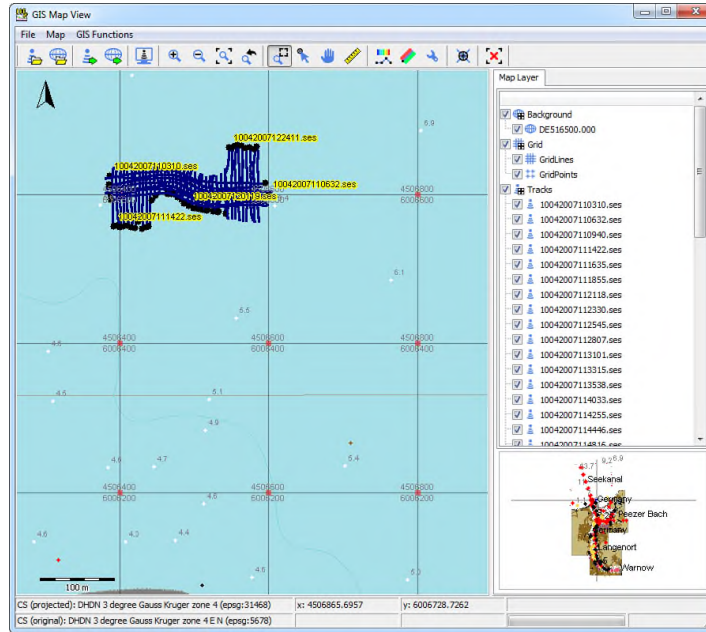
GIS Map View

File Map GIS Functions

Map Layer

Background
DE516500.000
Grid
GridLines
GridPoints
Tracks
10042007110310.ses
10042007110632.ses
10042007110940.ses
10042007111422.ses
10042007111635.ses
10042007111855.ses
10042007112118.ses
10042007112330.ses
10042007112545.ses
10042007112807.ses
10042007113101.ses
10042007113315.ses
10042007113538.ses
10042007114033.ses
10042007114255.ses
10042007114446.ses
10042007114816.ses

10042007122411.ses
10042007110310.ses
10042007110632.ses
10042007110119.ses
10042007111422.ses
6.9
4506800
6006600
6.1
5.5
4506400
6006400
4506600
6006400
4506800
6006400
4.6
4.5
5.1
4.9
4.6
4.7
5.4
4506400
6006200
4506600
6006200
4506800
6006200
4.5
4.6
4.3
4.4
4.5
5.2
100 m

Seekanal
Germany
Peezer Bach
Germany
Langenort
Warnow
9.2
6.9
3.7

CS (projected): DHDN 3 degree Gauss Kruger zone 4 (epsg:31468)
x: 4506865.6957
y: 6006728.7262
CS (original): DHDN 3 degree Gauss Kruger zone 4 E N (epsg:5678)